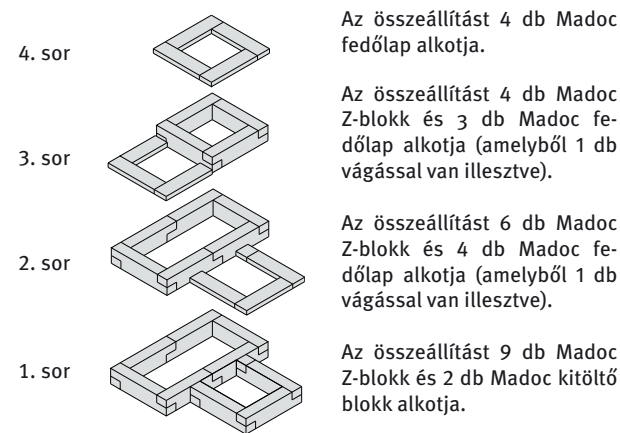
4. sor

Az összeállítást 4 db Madoc fedőlap alkotja.

3. sor

Az összeállítást 4 db Madoc Z-blokk és 3 db Madoc fedőlap alkotja (amelyből 1 db vágással van illesztve).

2. sor

Az összeállítást 6 db Madoc Z-blokk és 4 db Madoc fedőlap alkotja (amelyből 1 db vágással van illesztve).

1. sor

Az összeállítást 9 db Madoc Z-blokk és 2 db Madoc kitöltő blokk alkotja.